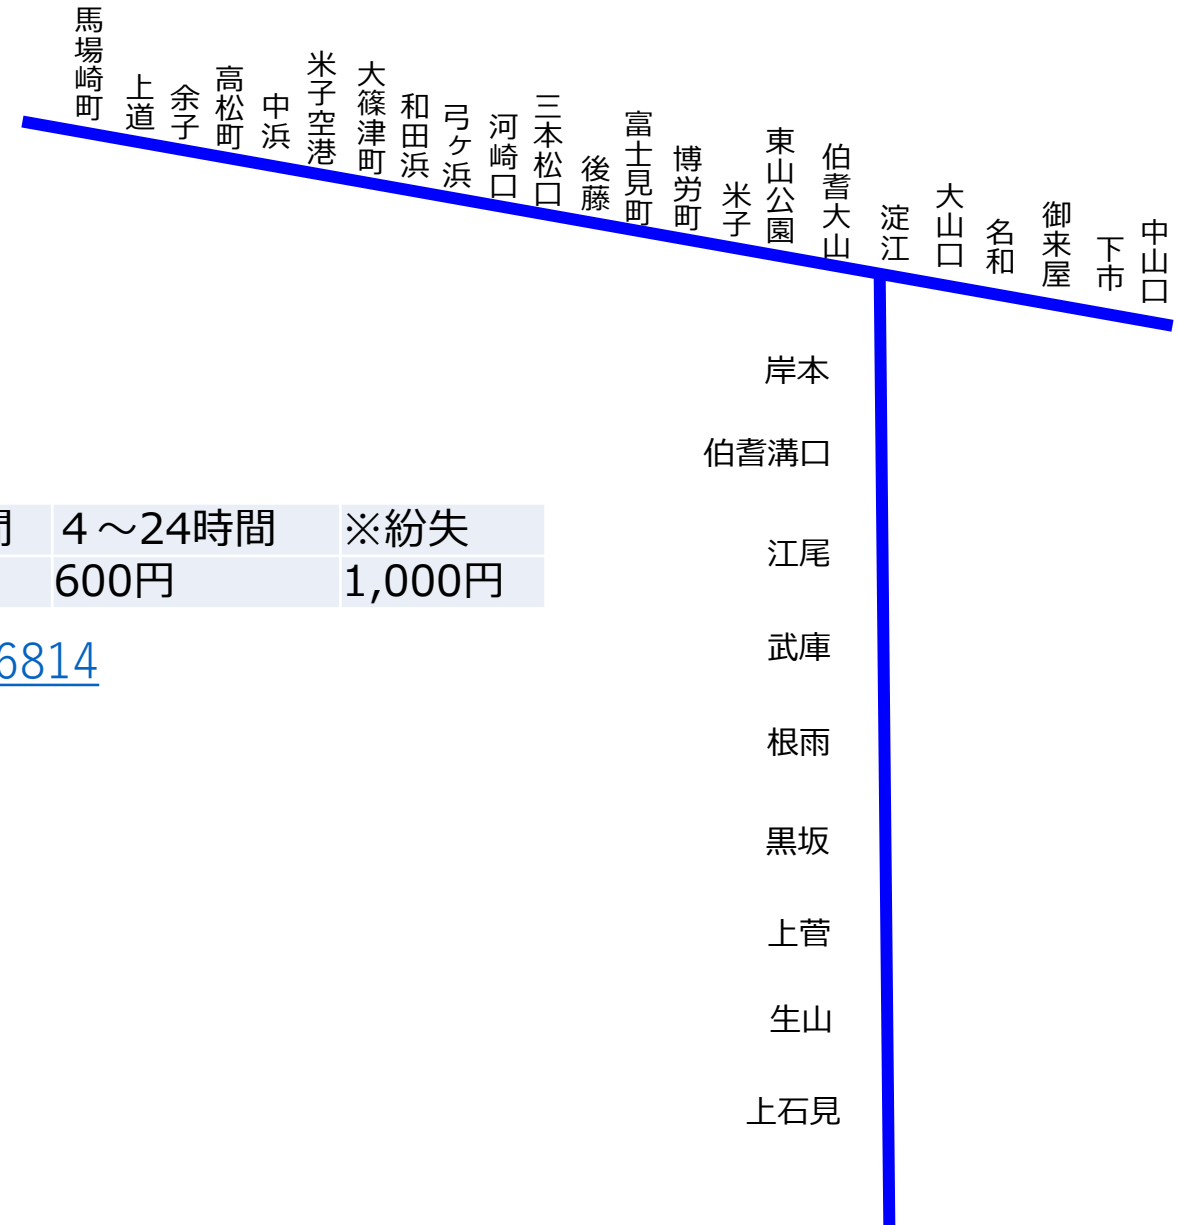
馬場崎町 上道 余子 高松町 中浜 米子空港 大篠津町 和田浜 弓ケ浜 河崎口 三本松口 後藤 富士見町 博労町 米子 東山公園 伯耆大山 淀江 大山口 名和 御来屋 下市 中山口

岸本
伯耆溝口
江尾
武庫
根雨
黒坂
上菅
生山
上石見

| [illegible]間 | ４～24時間 | ※紛失 |
|---|---|---|
| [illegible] | 600円 | 1,000円 |

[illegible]6814